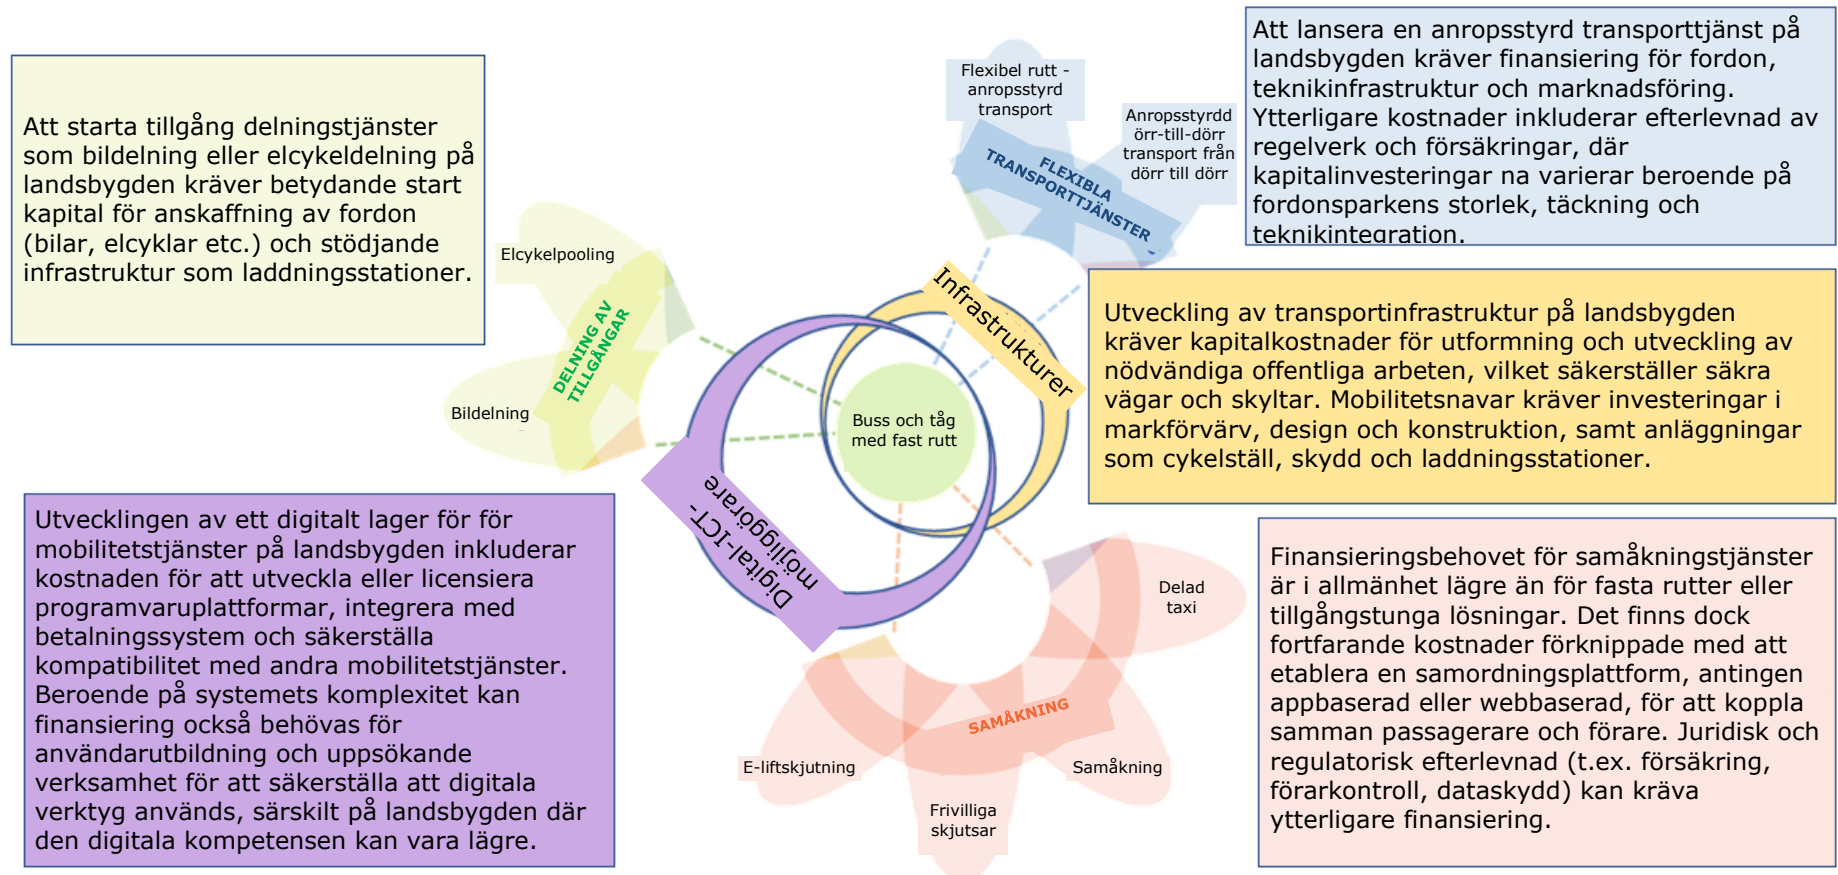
Att starta tillgång delningstjänster som bildelning eller elcykeldelning på landsbygden kräver betydande start kapital för anskaffning av fordon (bilar, elcyklar etc.) och stödjande infrastruktur som laddningsstationer.

Flexibel rutt - anropsstyrd transport

Anropsstyrdd örr-till-dörr transport från dörr till dörr

FLEXIBLA TRANSPORTTJÄNSTER

Att lansera en anropsstyrd transporttjänst på landsbygden kräver finansiering för fordon, teknikinfrastruktur och marknadsföring. Ytterligare kostnader inkluderar efterlevnad av regelverk och försäkringar, där kapitalinvesteringar na varierar beroende på fordonsparkens storlek, täckning och teknikintegration.

Elcykelpooling

DELNING AV TILLGÅNGAR

Bildelning

Infrastrukturer

Buss och tåg med fast rutt

Utveckling av transportinfrastruktur på landsbygden kräver kapitalkostnader för utformning och utveckling av nödvändiga offentliga arbeten, vilket säkerställer säkra vägar och skyltar. Mobilitetsnavar kräver investeringar i markförvärv, design och konstruktion, samt anläggningar som cykelställ, skydd och laddningsstationer.

Digital-ICT-möjliggörare

Utvecklingen av ett digitalt lager för för mobilitetstjänster på landsbygden inkluderar kostnaden för att utveckla eller licensiera programvaruplattformar, integrera med betalningssystem och säkerställa kompatibilitet med andra mobilitetstjänster. Beroende på systemets komplexitet kan finansiering också behövas för användarutbildning och uppsökande verksamhet för att säkerställa att digitala verktyg används, särskilt på landsbygden där den digitala kompetensen kan vara lägre.

Delad taxi

SAMÅKNING

E-liftskjutning

Samåkning

Frivilliga skjutsar

Finansieringsbehovet för samåkningstjänster är i allmänhet lägre än för fasta rutter eller tillgångstunga lösningar. Det finns dock fortfarande kostnader förknippade med att etablera en samordningsplattform, antingen appbaserad eller webbaserad, för att koppla samman passagerare och förare. Juridisk och regulatorisk efterlevnad (t.ex. försäkring, förarkontroll, dataskydd) kan kräva ytterligare finansiering.